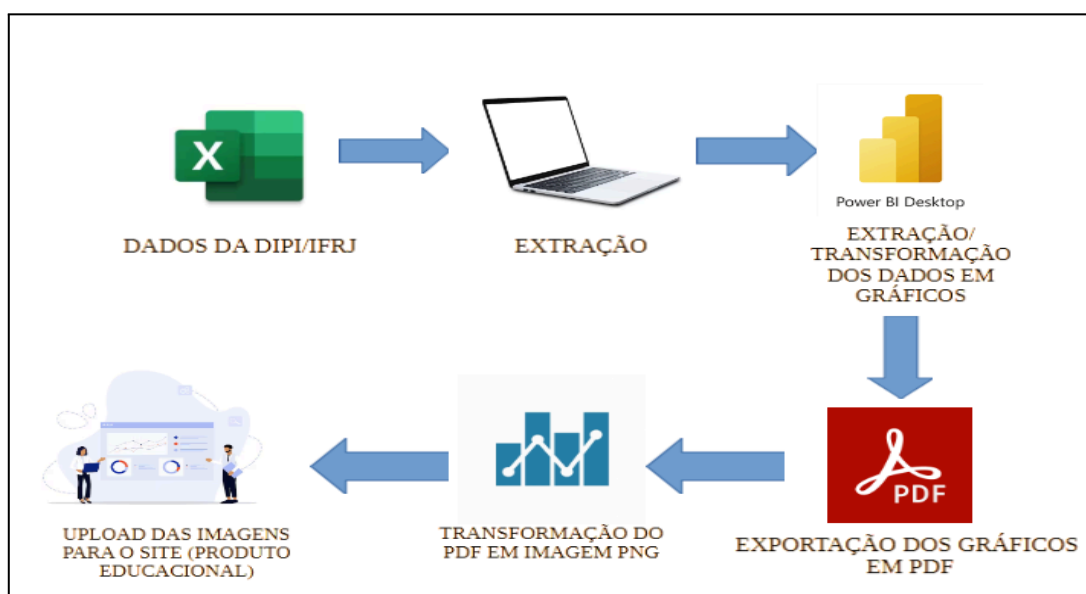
X

DADOS DA DIPI/IFRJ

EXTRAÇÃO

Power BI Desktop

EXTRAÇÃO/ TRANSFORMAÇÃO DOS DADOS EM GRÁFICOS

PDF

EXPORTAÇÃO DOS GRÁFICOS EM PDF

TRANSFORMAÇÃO DO PDF EM IMAGEM PNG

UPLOAD DAS IMAGENS PARA O SITE (PRODUTO EDUCACIONAL)